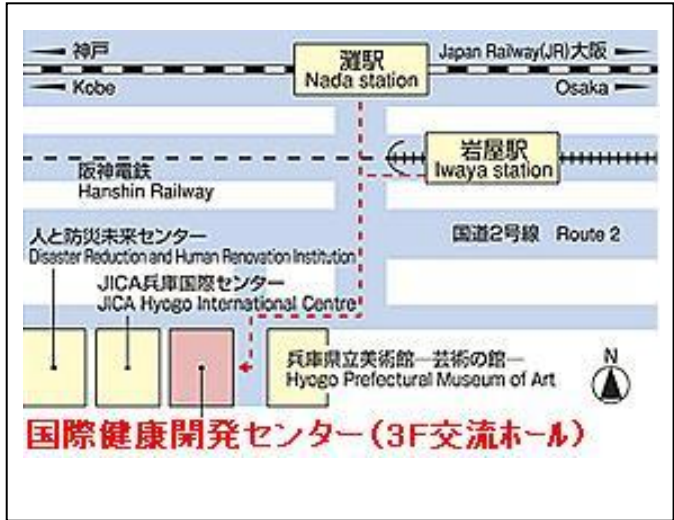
神戸
Kobe

灘駅
Nada station

Japan Railway(JR)大阪
Osaka

岩屋駅
Iwaya station

阪神電鉄
Hanshin Railway

人と防災未来センター
Disaster Reduction and Human Renovation Institution

国道2号線 Route 2

JICA兵庫国際センター
JICA Hyogo International Centre

兵庫県立美術館―芸術の館―
Hyogo Prefectural Museum of Art

N

国際健康開発センター（3F交流ホール）